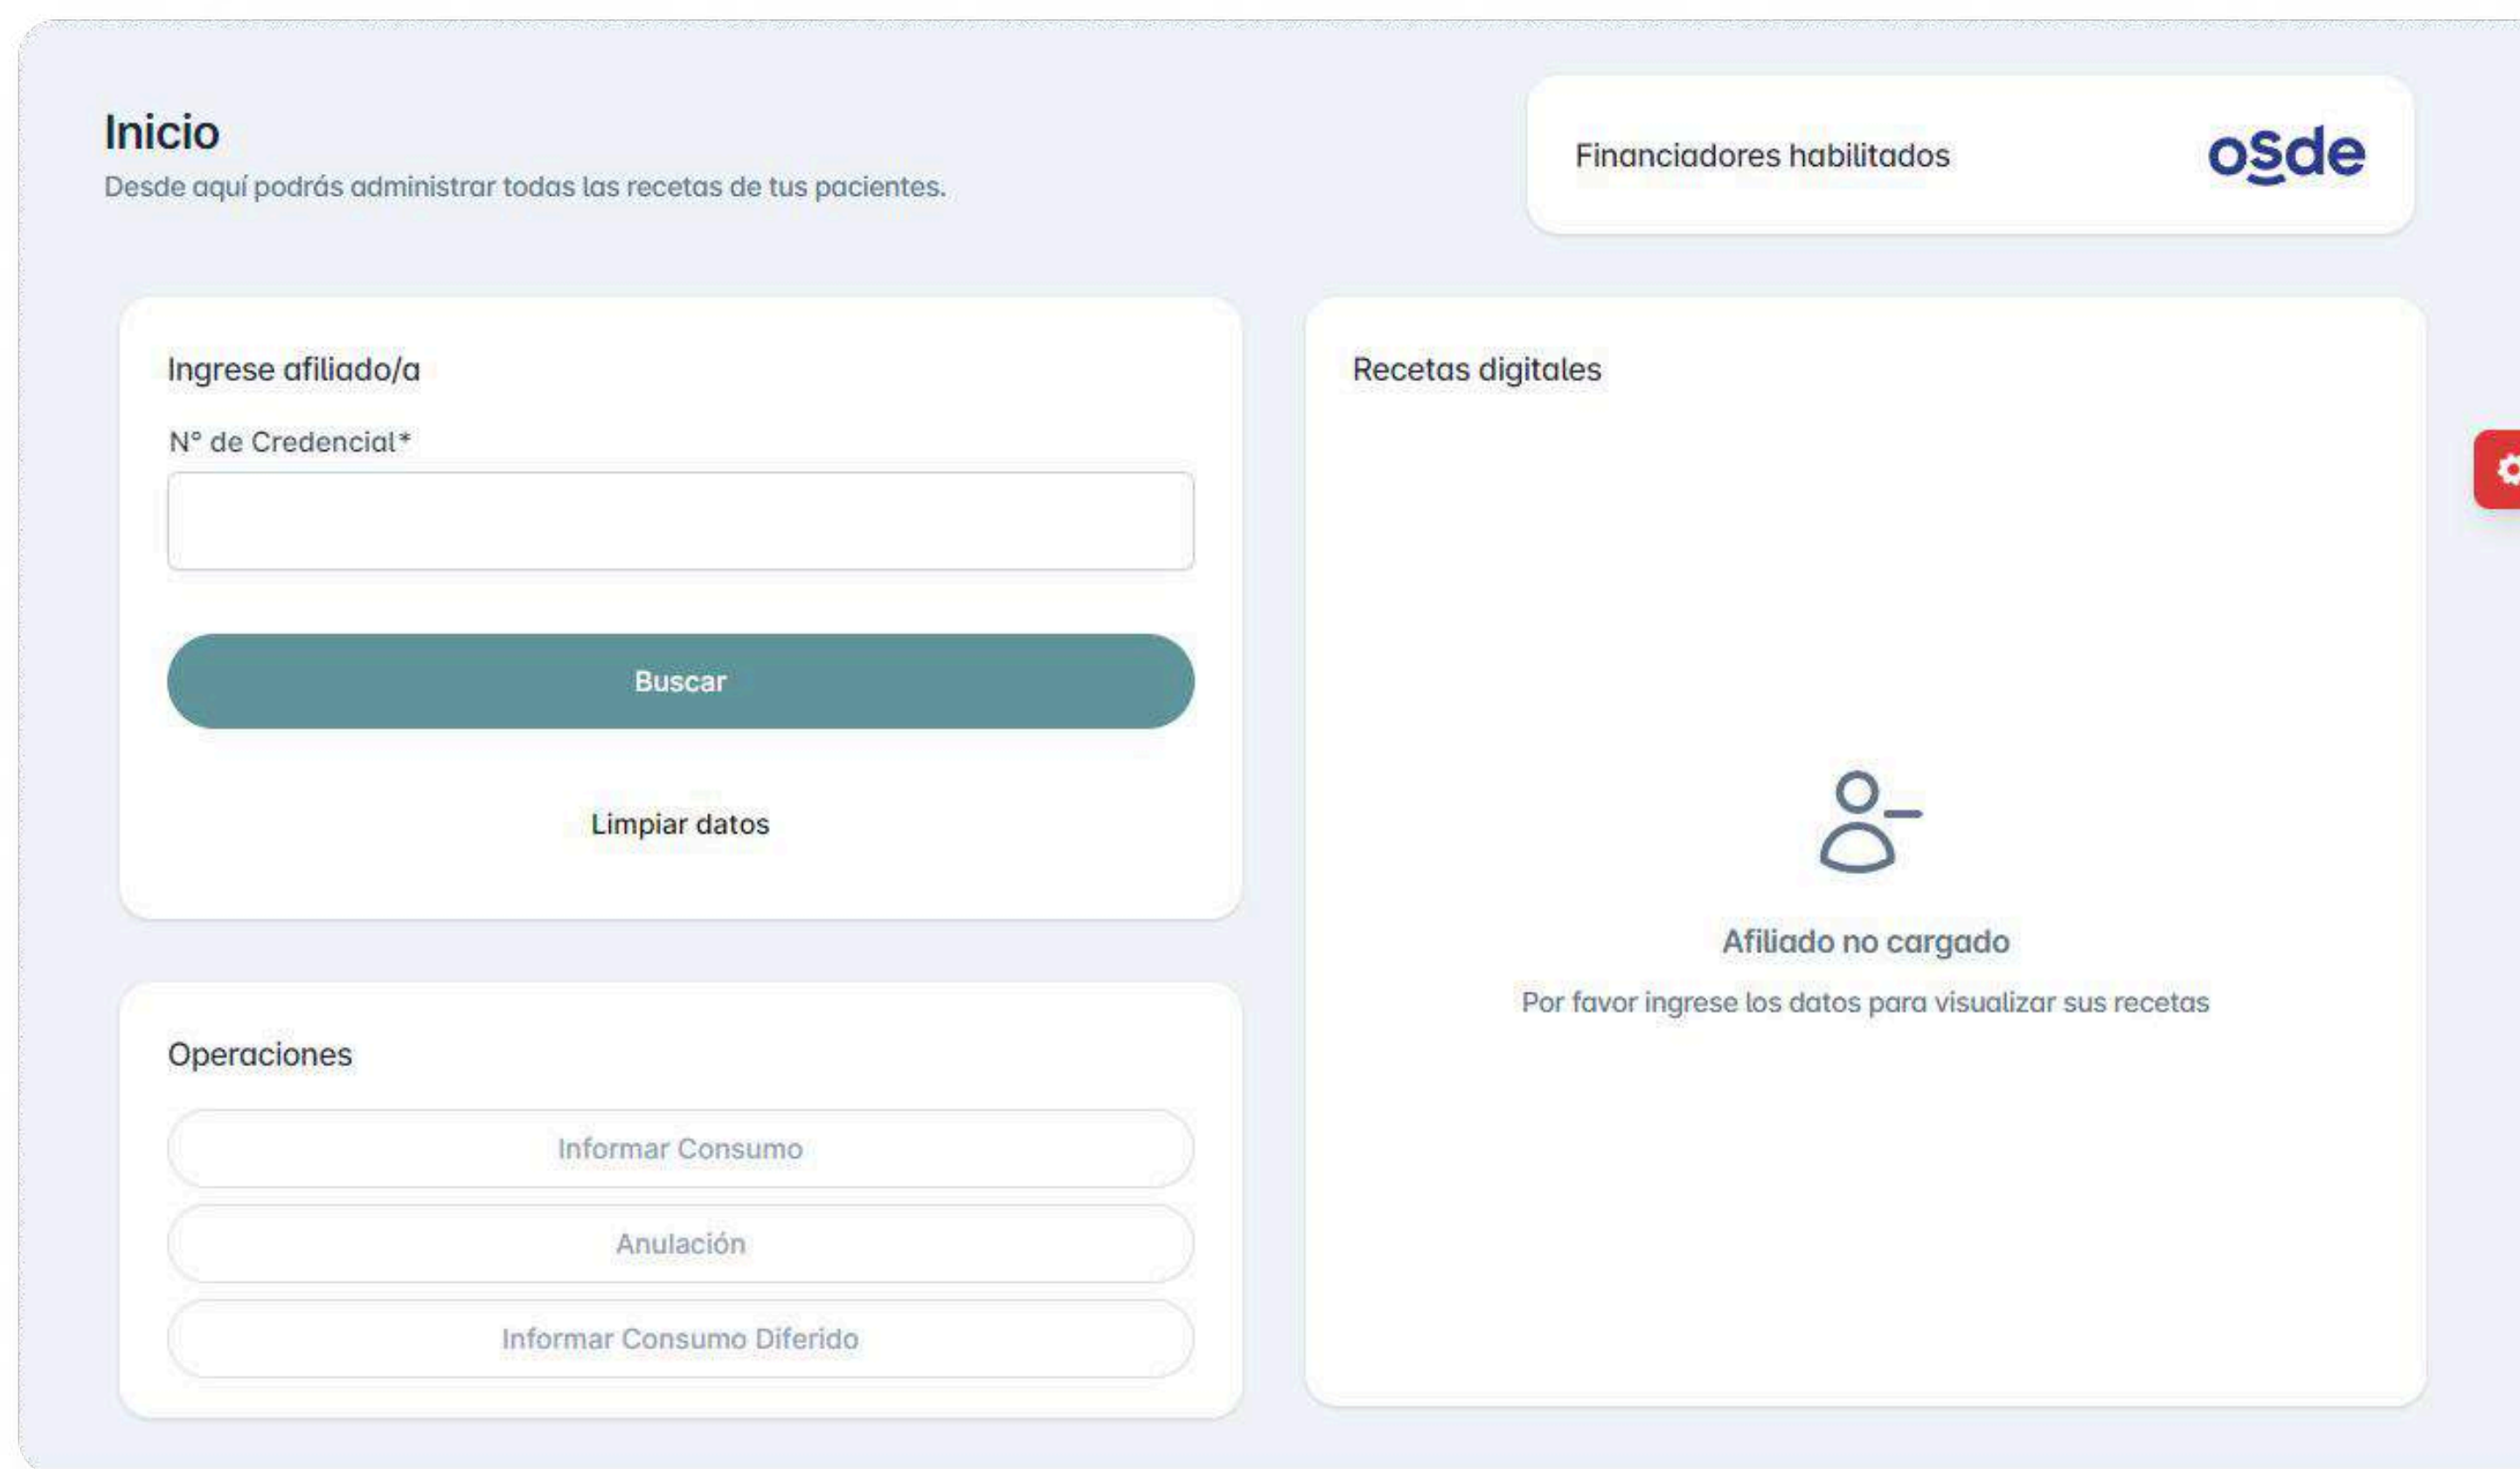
Inicio
Desde aquí podrás administrar todas las recetas de tus pacientes.

Financiadores habilitados osde

Ingrese afiliado/a
N° de Credencial*

Buscar

Limpiar datos

Operaciones
Informar Consumo
Anulación
Informar Consumo Diferido

Recetas digitales

Afiliado no cargado
Por favor ingrese los datos para visualizar sus recetas